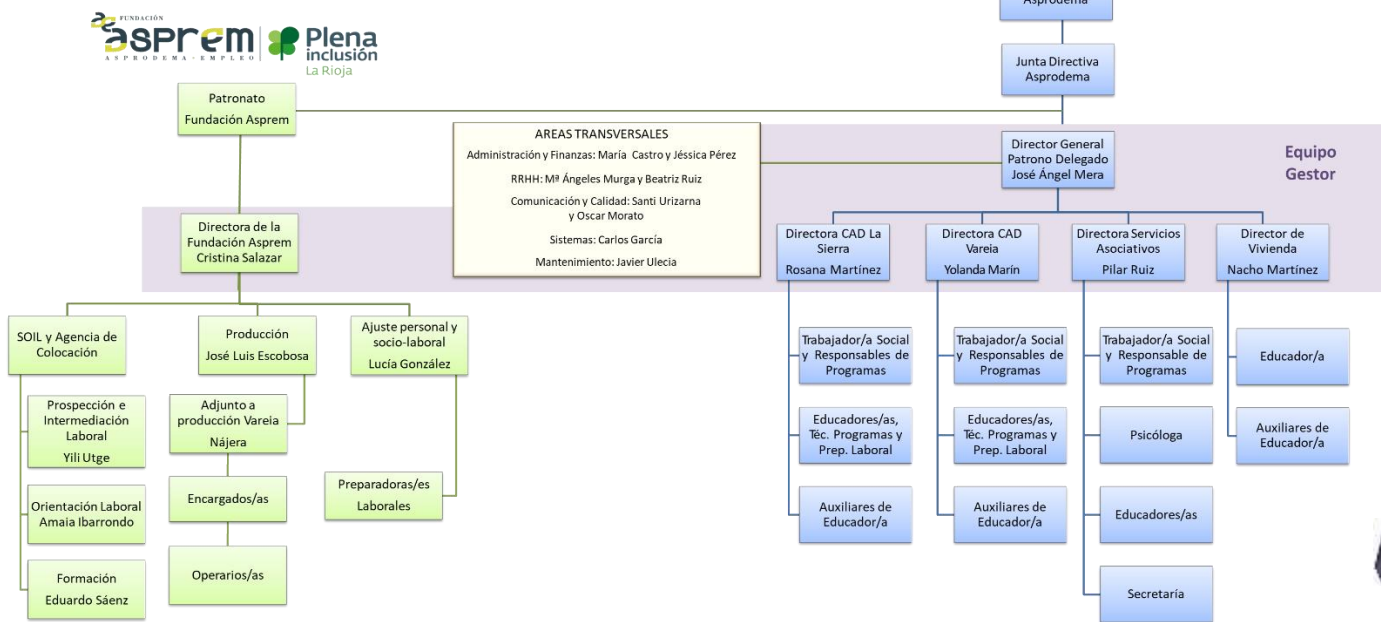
FUNDACIÓN
asprem
ASPRODEMA · EMPLEO

Plena inclusión
La Rioja

Asprodema

Junta Directiva
Asprodema

Patronato
Fundación Asprem

AREAS TRANSVERSALES
Administración y Finanzas: María Castro y Jéssica Pérez
RRHH: Mª Ángeles Murga y Beatriz Ruiz
Comunicación y Calidad: Santi Urizarna y Oscar Morato
Sistemas: Carlos García
Mantenimiento: Javier Ulecia

Director General
Patrono Delegado
José Ángel Mera

Equipo Gestor

Directora de la Fundación Asprem
Cristina Salazar

Directora CAD La Sierra
Rosana Martínez

Directora CAD Vareia
Yolanda Marín

Directora Servicios Asociativos
Pilar Ruiz

Director de Vivienda
Nacho Martínez

SOIL y Agencia de Colocación

Prospección e Intermediación Laboral
Yili Utge

Orientación Laboral
Amaia Ibarrondo

Formación
Eduardo Sáenz

Producción
José Luis Escobosa

Adjunto a producción Vareia
Nájera

Encargados/as

Operarios/as

Ajuste personal y socio-laboral
Lucía González

Preparadoras/es Laborales

Trabajador/a Social y Responsables de Programas

Educadores/as, Téc. Programas y Prep. Laboral

Auxiliares de Educador/a

Trabajador/a Social y Responsables de Programas

Educadores/as, Téc. Programas y Prep. Laboral

Auxiliares de Educador/a

Trabajador/a Social y Responsable de Programas

Psicóloga

Educadores/as

Secretaría

Educador/a

Auxiliares de Educador/a